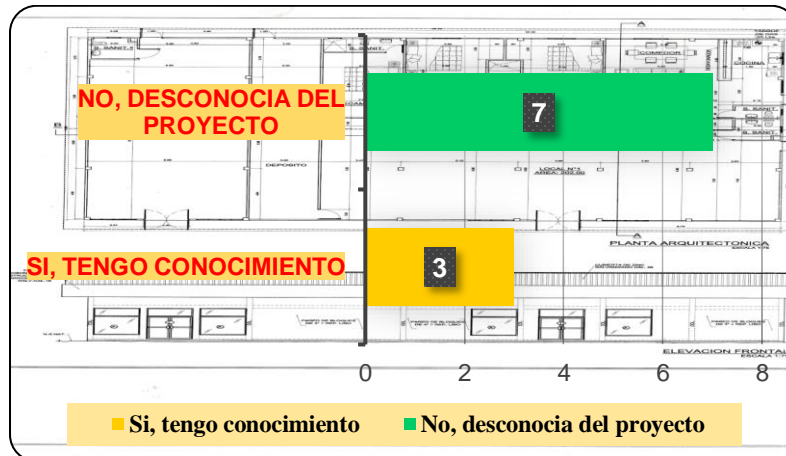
NO, DESCONOCIA DEL PROYECTO

7

SI, TENGO CONOCIMIENTO

3

0 2 4 6 8

Si, tengo conocimiento
No, desconocia del proyecto

COCINA
COMEDOR
S. SANIT.
DEPOSITO
LOCAL N°1
PLANTA ARQUITECTONICA
ELEVACION FRONTAL